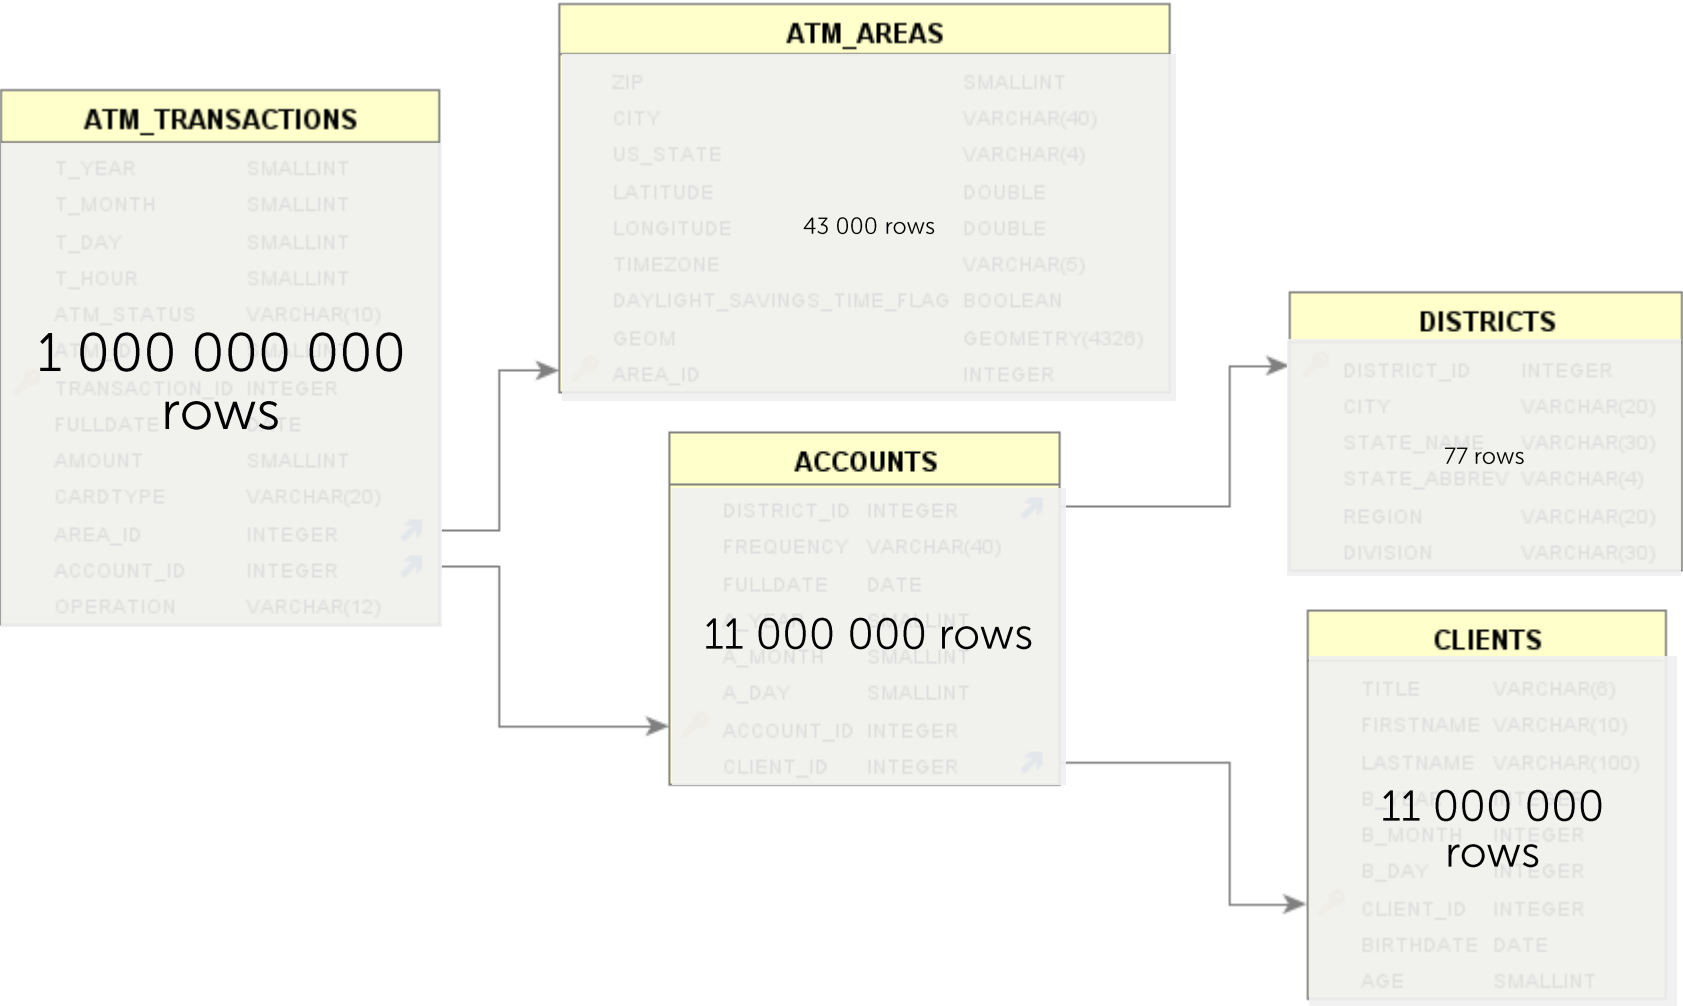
ATM_TRANSACTIONS

T_YEAR SMALLINT
T_MONTH SMALLINT
T_DAY SMALLINT
T_HOUR SMALLINT
ATM_STATUS VARCHAR(10)
A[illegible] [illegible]
TRANSACTION_ID INTEGER
FULLDATE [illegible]TE
AMOUNT SMALLINT
CARDTYPE VARCHAR(20)
AREA_ID INTEGER
ACCOUNT_ID INTEGER
OPERATION VARCHAR(12)

1 000 000 000 rows

ATM_AREAS

ZIP SMALLINT
CITY VARCHAR(40)
US_STATE VARCHAR(4)
LATITUDE DOUBLE
LONGITUDE DOUBLE
TIMEZONE VARCHAR(5)
DAYLIGHT_SAVINGS_TIME_FLAG BOOLEAN
GEOM GEOMETRY(4326)
AREA_ID INTEGER

43 000 rows

ACCOUNTS

DISTRICT_ID INTEGER
FREQUENCY VARCHAR(40)
FULLDATE DATE
A_YEAR SMALLINT
A_MONTH SMALLINT
A_DAY SMALLINT
ACCOUNT_ID INTEGER
CLIENT_ID INTEGER

11 000 000 rows

DISTRICTS

DISTRICT_ID INTEGER
CITY VARCHAR(20)
STATE_NAME VARCHAR(30)
STATE_ABBREV VARCHAR(4)
REGION VARCHAR(20)
DIVISION VARCHAR(30)

77 rows

CLIENTS

TITLE VARCHAR(6)
FIRSTNAME VARCHAR(10)
LASTNAME VARCHAR(100)
B_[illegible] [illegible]
B_MONTH INTEGER
B_DAY INTEGER
CLIENT_ID INTEGER
BIRTHDATE DATE
AGE SMALLINT

11 000 000 rows